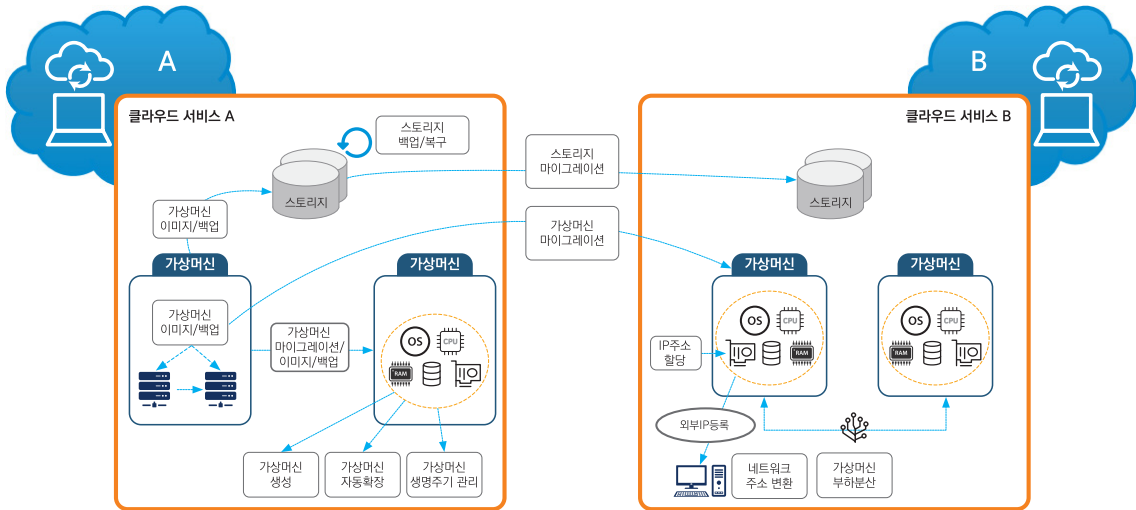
A

B

클라우드 서비스 A

스토리지
백업/복구

스토리지

가상머신
이미지/백업

가상머신

가상머신
이미지/백업

가상머신
마이그레이션/
이미지/백업

가상머신

OS

CPU

RAM

가상머신
생성

가상머신
자동확장

가상머신
생명주기 관리

스토리지
마이그레이션

가상머신
마이그레이션

클라우드 서비스 B

스토리지

가상머신

OS

CPU

RAM

IP주소
할당

외부IP등록

네트워크
주소 변환

가상머신

OS

CPU

RAM

가상머신
부하분산